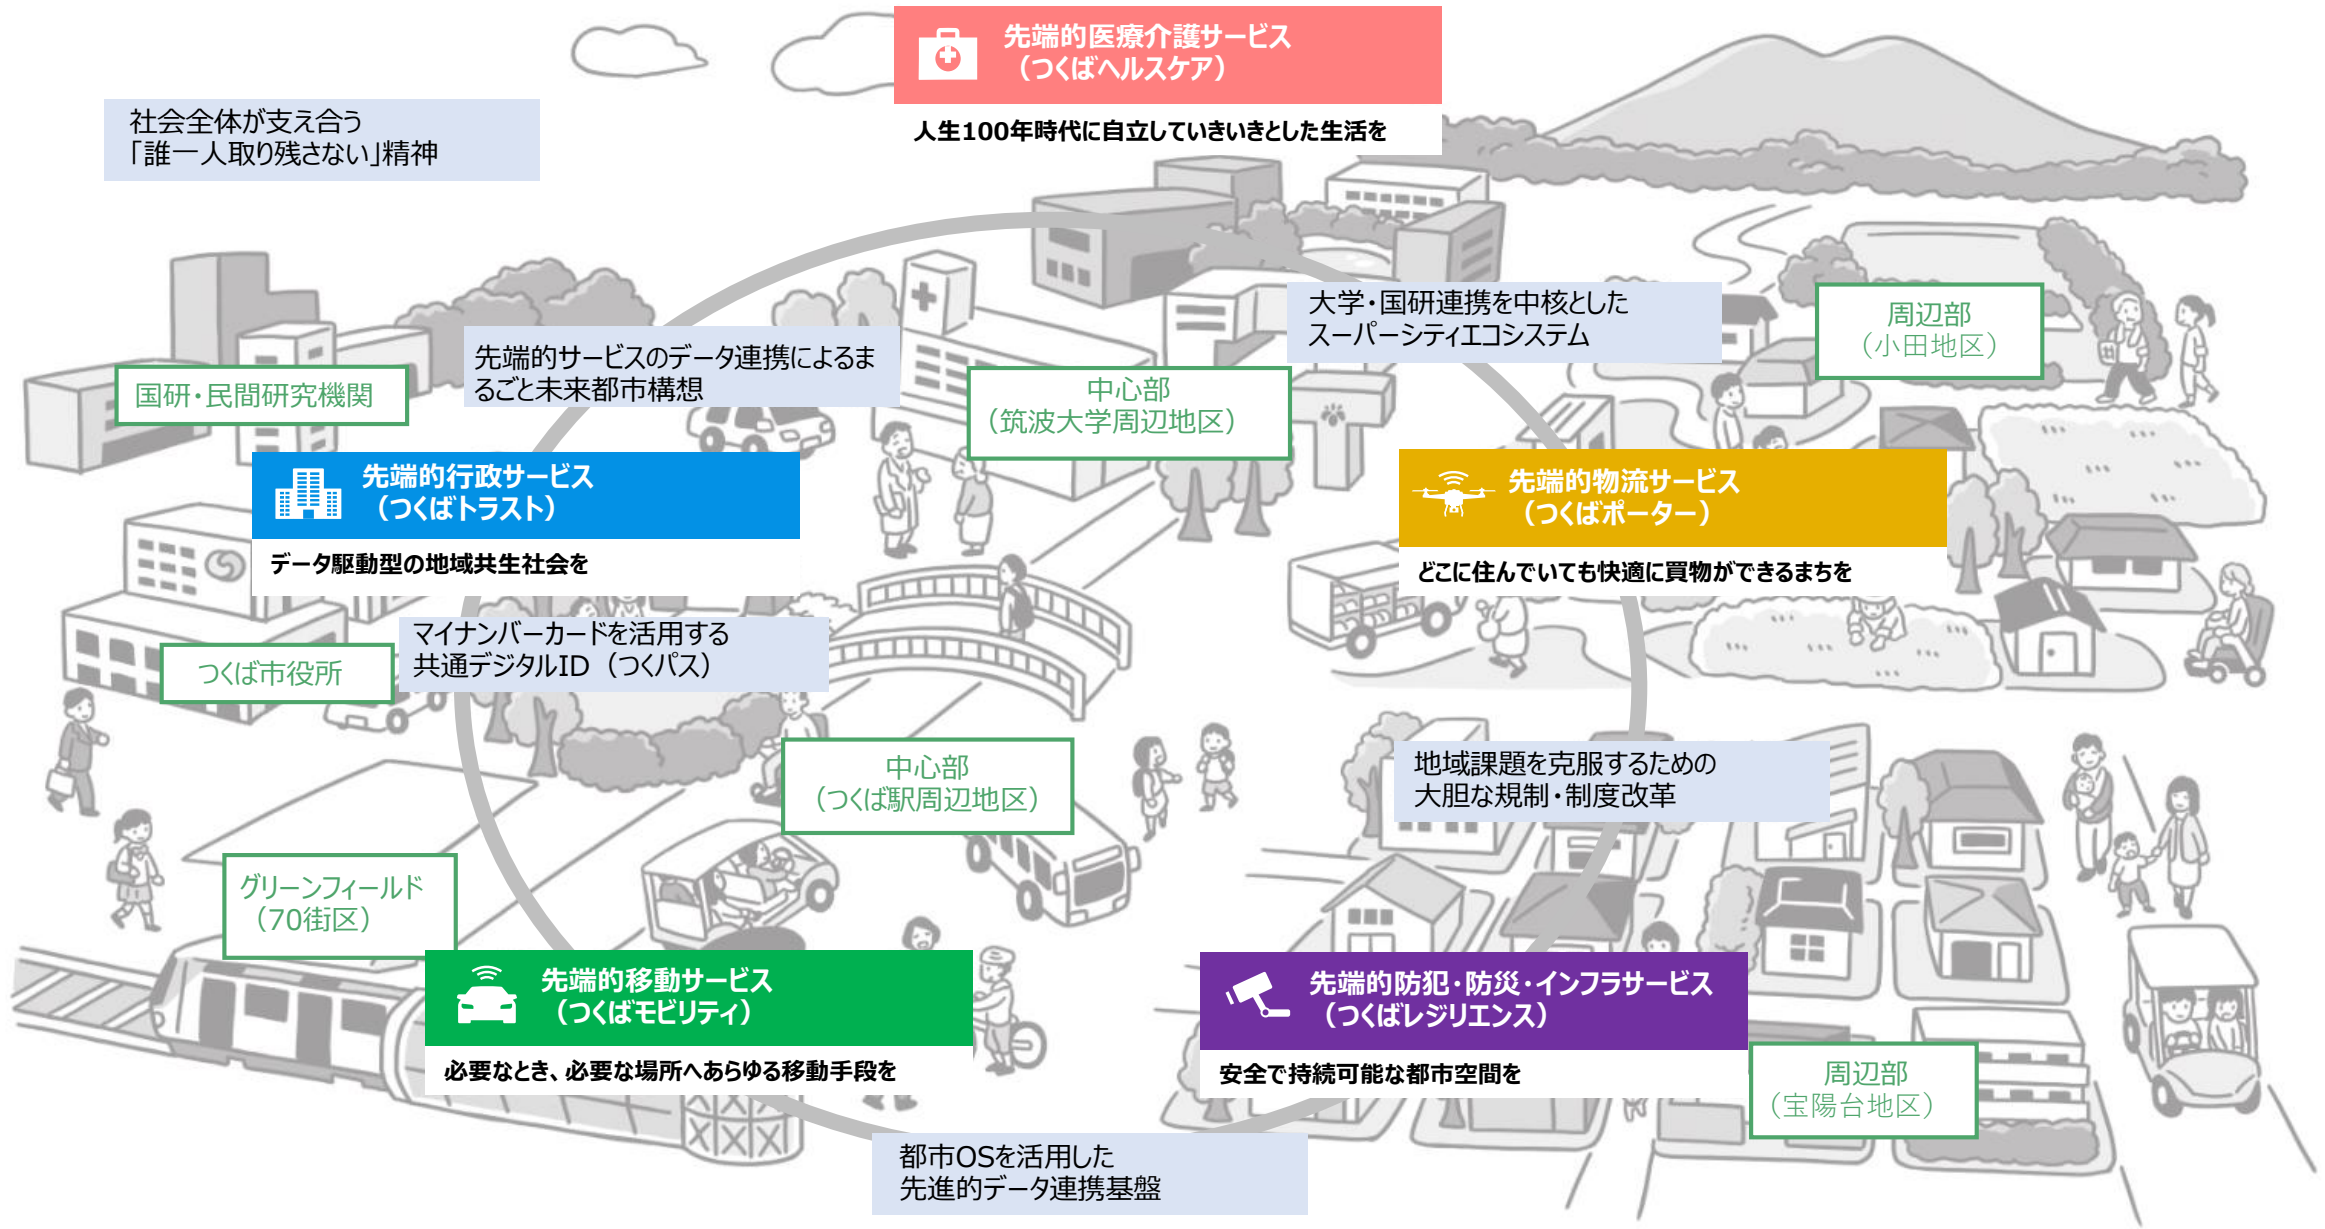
先端的医療介護サービス
（つくばヘルスケア）

人生100年時代に自立していきいきとした生活を

社会全体が支え合う
「誰一人取り残さない」精神

大学・国研連携を中核とした
スーパーシティエコシステム

周辺部
（小田地区）

先端的サービスのデータ連携によるまるごと未来都市構想

国研・民間研究機関

中心部
（筑波大学周辺地区）

先端的行政サービス
（つくばトラスト）

データ駆動型の地域共生社会を

先端的物流サービス
（つくばポーター）

どこに住んでいても快適に買物ができるまちを

マイナンバーカードを活用する
共通デジタルID（つくパス）

つくば市役所

中心部
（つくば駅周辺地区）

地域課題を克服するための
大胆な規制・制度改革

グリーンフィールド
（70街区）

先端的移動サービス
（つくばモビリティ）

必要なとき、必要な場所へあらゆる移動手段を

先端的防犯・防災・インフラサービス
（つくばレジリエンス）

安全で持続可能な都市空間を

周辺部
（宝陽台地区）

都市OSを活用した
先進的データ連携基盤